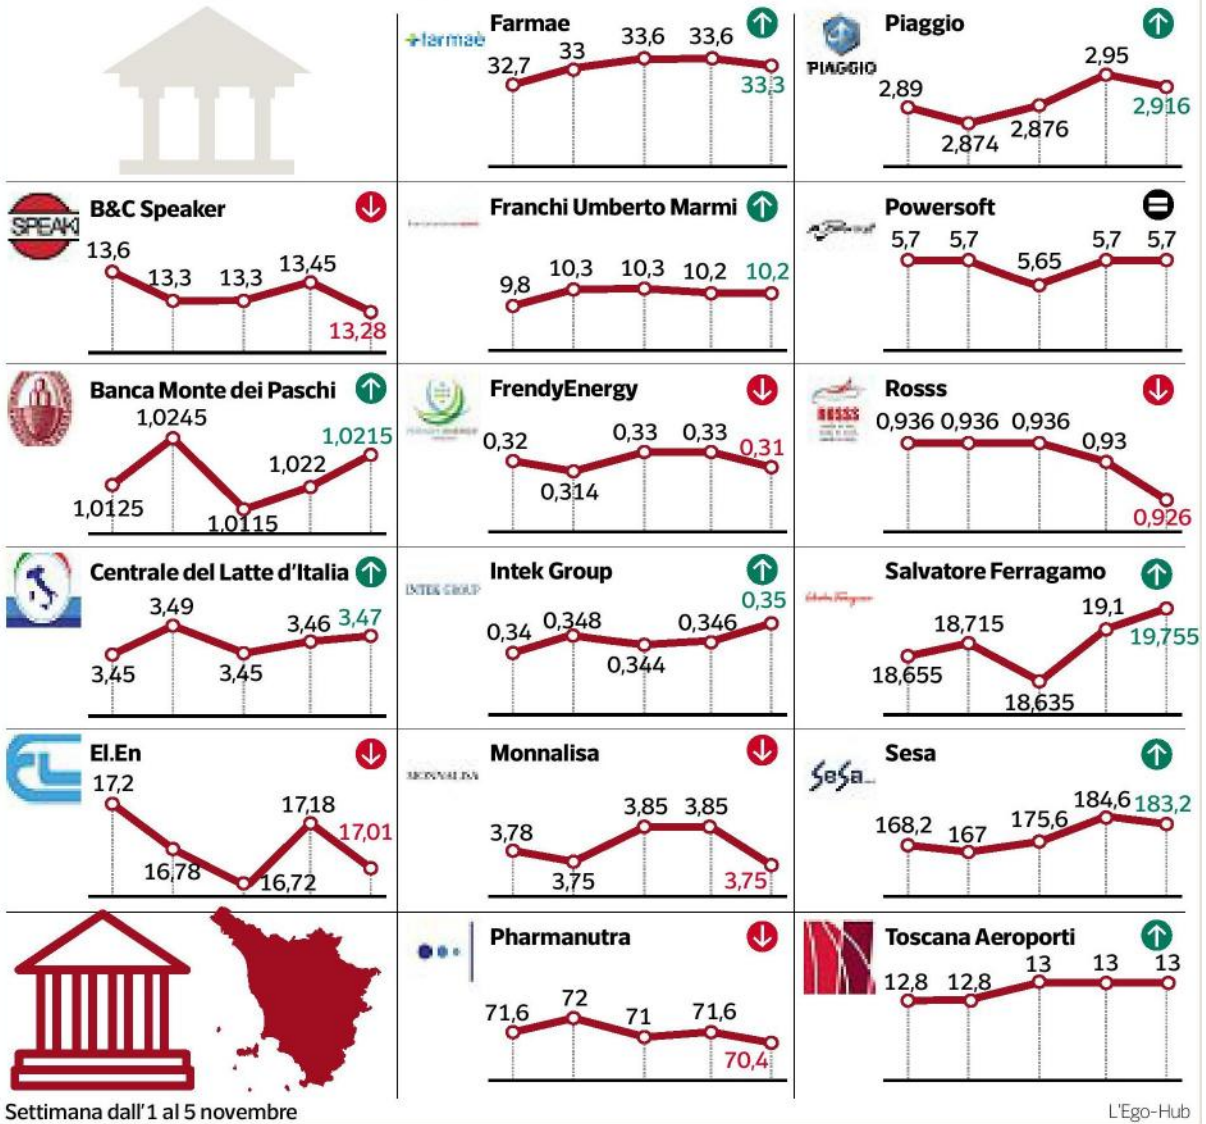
Farmae
+farmaè
32,7 33 33,6 33,6 33,3

Piaggio
PIAGGIO
2,89 2,874 2,876 2,95 2,916

B&C Speaker
SPEAK
13,6 13,3 13,3 13,45 13,28

Franchi Umberto Marmi
9,8 10,3 10,3 10,2 10,2

Powersoft
5,7 5,7 5,65 5,7 5,7

Banca Monte dei Paschi
1,0125 1,0245 1,0115 1,022 1,0215

FrendyEnergy
0,32 0,314 0,33 0,33 0,31

Rosss
ROSSS
0,936 0,936 0,936 0,93 0,926

Centrale del Latte d'Italia
3,45 3,49 3,45 3,46 3,47

Intek Group
INTEK GROUP
0,34 0,348 0,344 0,346 0,35

Salvatore Ferragamo
Salvatore Ferragamo
18,655 18,715 18,635 19,1 19,755

El.En
17,2 16,78 16,72 17,18 17,01

Monnalisa
MONNALISA
3,78 3,75 3,85 3,85 3,75

Sesa
SeSa
168,2 167 175,6 184,6 183,2

Pharmanutra
71,6 72 71 71,6 70,4

Toscana Aeroporti
12,8 12,8 13 13 13

Settimana dall'1 al 5 novembre
L'Ego-Hub